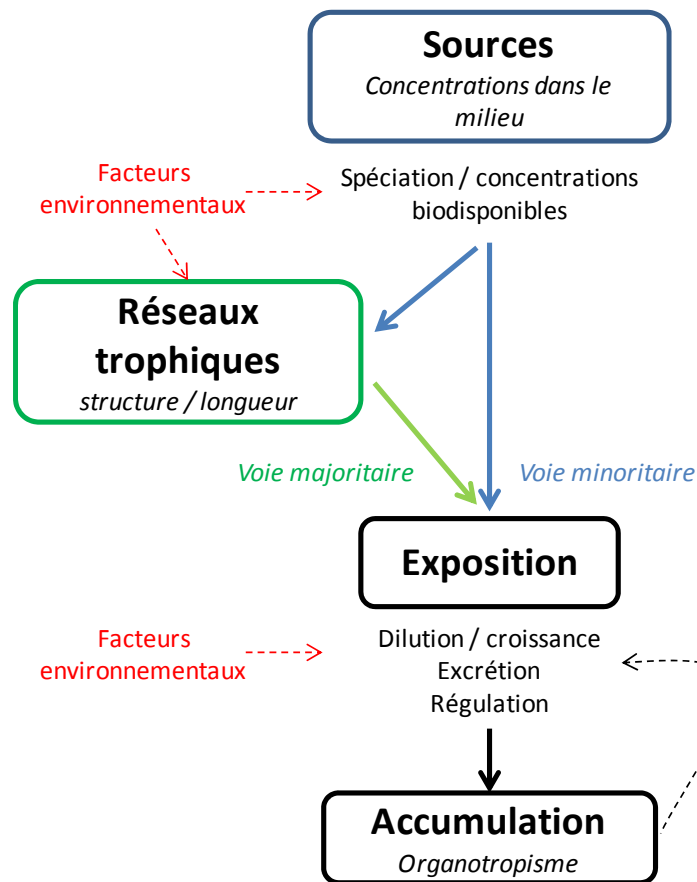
Sources
Concentrations dans le milieu

Facteurs environnementaux

Spéciation / concentrations biodisponibles

Réseaux trophiques
structure / longueur

Voie majoritaire

Voie minoritaire

Exposition

Facteurs environnementaux

Dilution / croissance
Excrétion
Régulation

Accumulation
Organotropisme